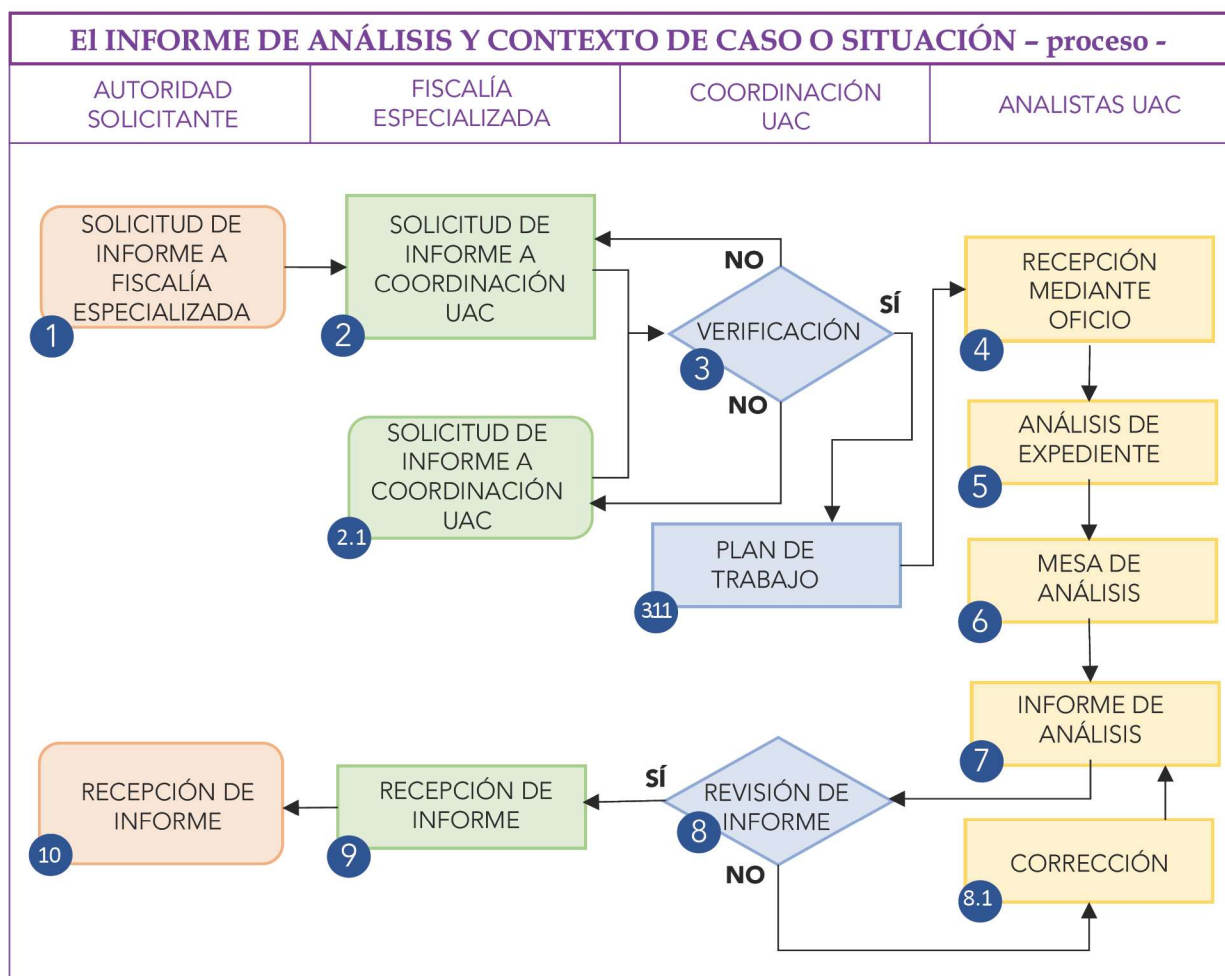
El INFORME DE ANÁLISIS Y CONTEXTO DE CASO O SITUACIÓN – proceso -

| AUTORIDAD SOLICITANTE | FISCALÍA ESPECIALIZADA | COORDINACIÓN UAC | ANALISTAS UAC |
|---|---|---|---|

SOLICITUD DE INFORME A FISCALÍA ESPECIALIZADA
1

SOLICITUD DE INFORME A COORDINACIÓN UAC
2

NO

SÍ

VERIFICACIÓN
3

NO

RECEPCIÓN MEDIANTE OFICIO
4

ANÁLISIS DE EXPEDIENTE
5

SOLICITUD DE INFORME A COORDINACIÓN UAC
2.1

PLAN DE TRABAJO
311

MESA DE ANÁLISIS
6

INFORME DE ANÁLISIS
7

RECEPCIÓN DE INFORME
10

RECEPCIÓN DE INFORME
9

SÍ

REVISIÓN DE INFORME
8

NO

CORRECCIÓN
8.1